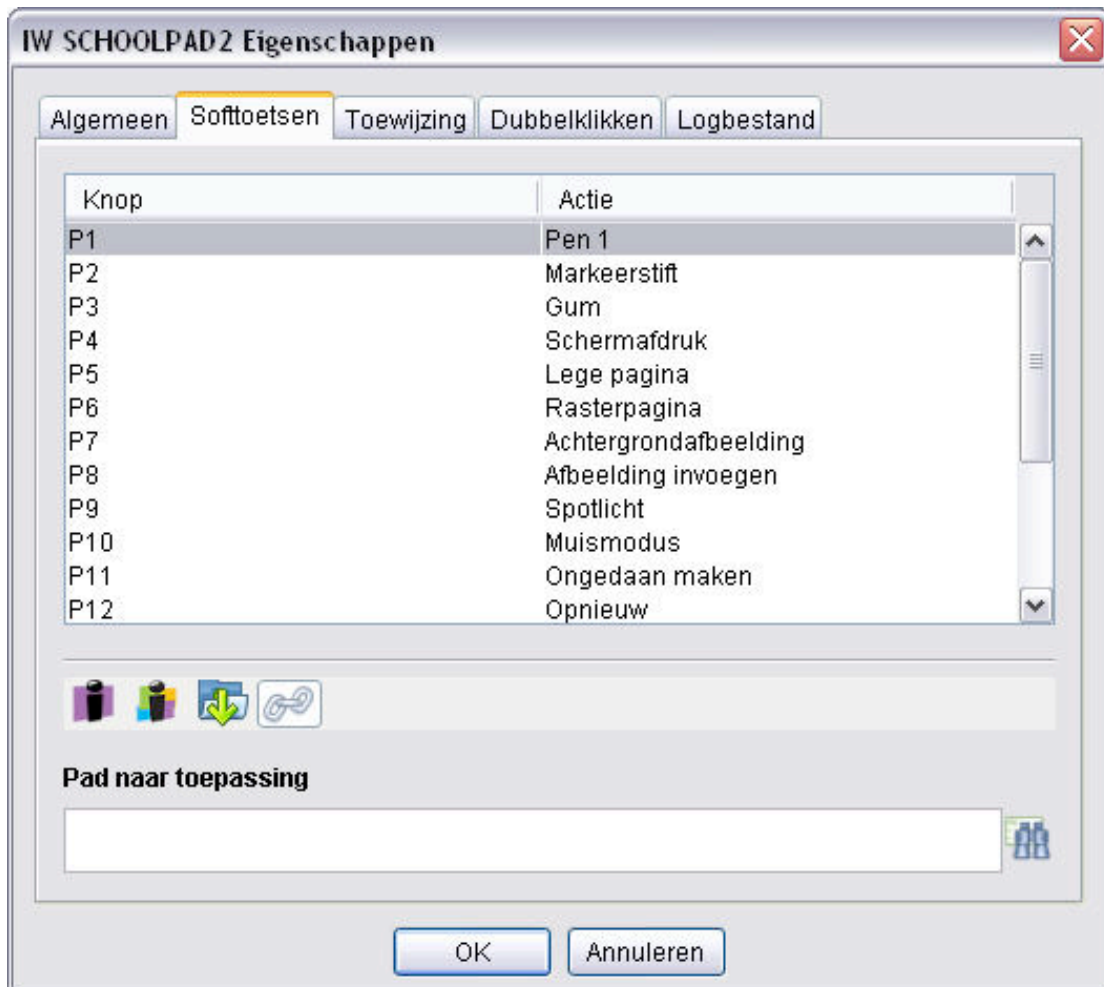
IW SCHOOLPAD2 Eigenschappen

Algemeen | Softtoetsen | Toewijzing | Dubbelklikken | Logbestand

| Knop | Actie |
|---|---|
| P1 | Pen 1 |
| P2 | Markeerstift |
| P3 | Gum |
| P4 | Schermafdruk |
| P5 | Lege pagina |
| P6 | Rasterpagina |
| P7 | Achtergrondafbeelding |
| P8 | Afbeelding invoegen |
| P9 | Spotlicht |
| P10 | Muismodus |
| P11 | Ongedaan maken |
| P12 | Opnieuw |

Pad naar toepassing

OK Annuleren